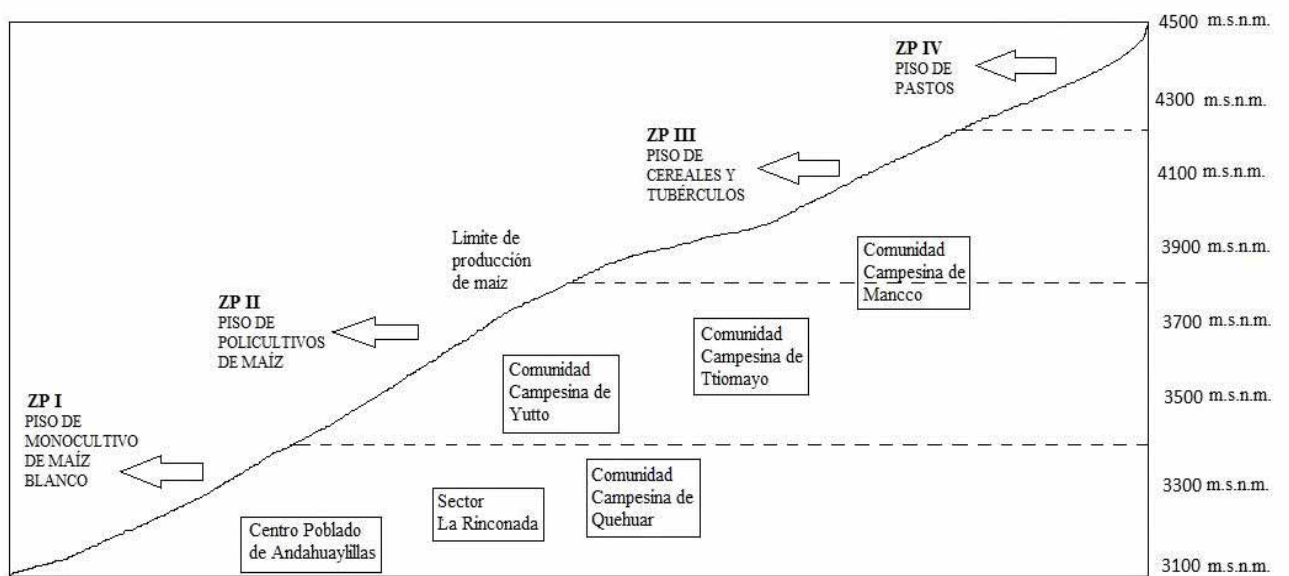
ZP IV
PISO DE PASTOS

4500 m.s.n.m.

4300 m.s.n.m.

ZP III
PISO DE CEREALES Y TUBÉRCULOS

4100 m.s.n.m.

Limite de producción de maiz

Comunidad Campesina de Mancco

3900 m.s.n.m.

ZP II
PISO DE POLICULTIVOS DE MAÍZ

3700 m.s.n.m.

Comunidad Campesina de Ttiomayo

Comunidad Campesina de Yutto

3500 m.s.n.m.

ZP I
PISO DE MONOCULTIVO DE MAÍZ BLANCO

Comunidad Campesina de Quehuar

Sector La Rinconada

3300 m.s.n.m.

Centro Poblado de Andahuaylillas

3100 m.s.n.m.